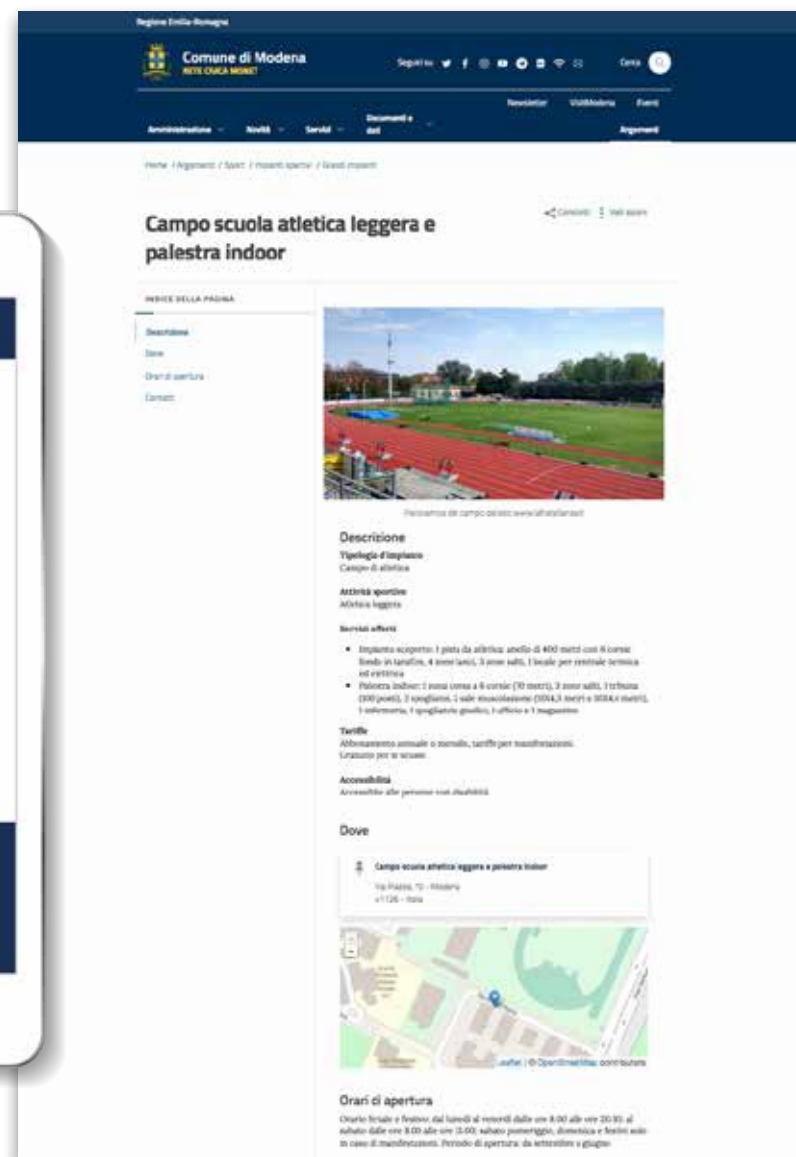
Regione Emilia-Romagna

Comune di Modena
RETE CIVICA MONET

Seguici su

Cerca

Newsletter VisitModena Eventi

Amministrazione Novità Servizi Documenti e dati Argomenti

Home / Argomenti / Sport / Impianti sportivi / Grandi impianti

Campo scuola atletica leggera e palestra indoor

Condividi Vedi azioni

INDICE DELLA PAGINA

Descrizione
Dove
Orari di apertura
Contatti

Panoramica del campo (da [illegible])

Descrizione

Tipologia d'impianto
Campo di atletica

Attività sportive
Atletica leggera

Servizi offerti

- Impianto scoperto: 1 pista da atletica: anello di 400 metri con 8 corsie; fondo in tartan, 4 zone lanci, 3 zone salti, 1 locale per centrale termica ed elettrica
- Palestra indoor: 1 zona corsa a 6 corsie (70 metri), 3 zone salti, 1 tribuna (300 posti), 2 spogliatoi, 2 sale muscolazione ([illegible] metri), 1 infermeria, 1 spogliatoio giudici, 1 ufficio e 1 magazzino

Tariffe
Abbonamento annuale o mensile, tariffe per manifestazioni. Gratuito per le scuole

Accessibilità
Accessibile alle persone con disabilità

Dove

Campo scuola atletica leggera e palestra indoor
Via Piazza, 72 - Modena
41126 - Italia

Leaflet | © OpenStreetMap contributors

Orari di apertura
Orario feriale e festivo: dal lunedì al venerdì dalle ore 8.00 alle ore 20.30; al sabato dalle ore 8.00 alle ore 13.00; sabato pomeriggio, domenica e festivi solo in caso di manifestazioni. Periodo di apertura: da settembre a giugno